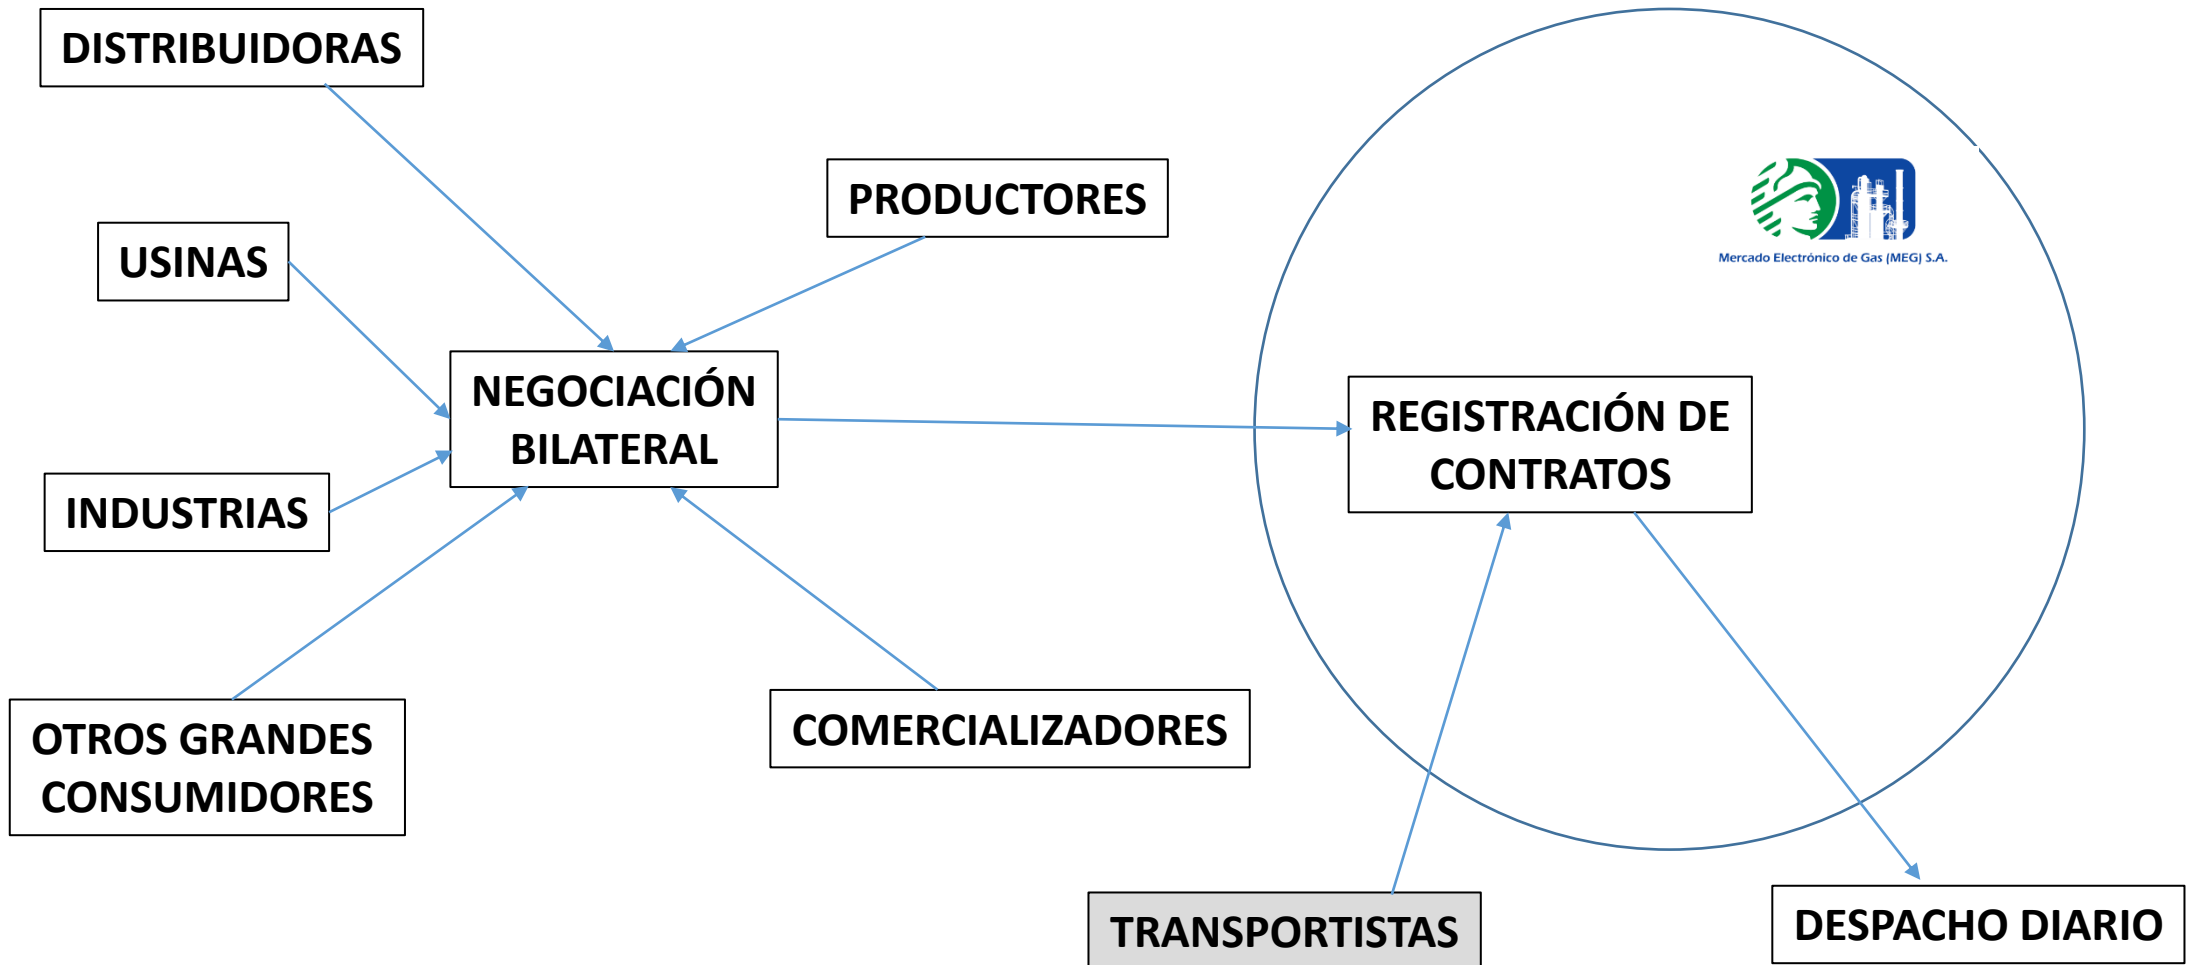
DISTRIBUIDORAS

PRODUCTORES

USINAS

NEGOCIACIÓN BILATERAL

INDUSTRIAS

OTROS GRANDES CONSUMIDORES

COMERCIALIZADORES

Mercado Electrónico de Gas (MEG) S.A.

REGISTRACIÓN DE CONTRATOS

TRANSPORTISTAS

DESPACHO DIARIO